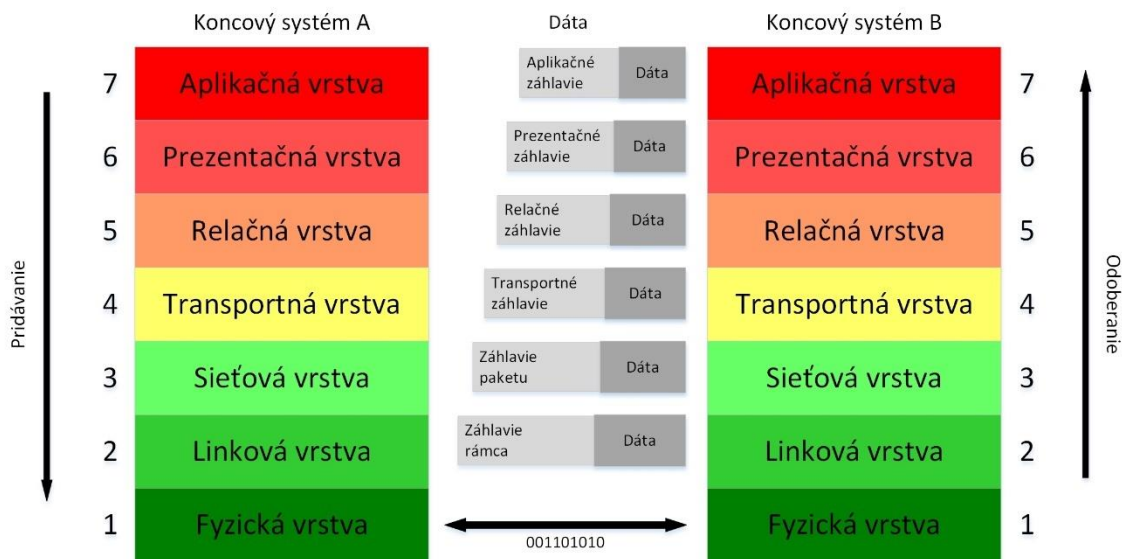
Koncový systém A

Dáta

Koncový systém B

Pridávanie

7 Aplikačná vrstva

6 Prezentačná vrstva

5 Relačná vrstva

4 Transportná vrstva

3 Sieťová vrstva

2 Linková vrstva

1 Fyzická vrstva

Aplikačné záhlavie | Dáta

Prezentačné záhlavie | Dáta

Relačné záhlavie | Dáta

Transportné záhlavie | Dáta

Záhlavie paketu | Dáta

Záhlavie rámca | Dáta

001101010

Aplikačná vrstva 7

Prezentačná vrstva 6

Relačná vrstva 5

Transportná vrstva 4

Sieťová vrstva 3

Linková vrstva 2

Fyzická vrstva 1

Odoberanie